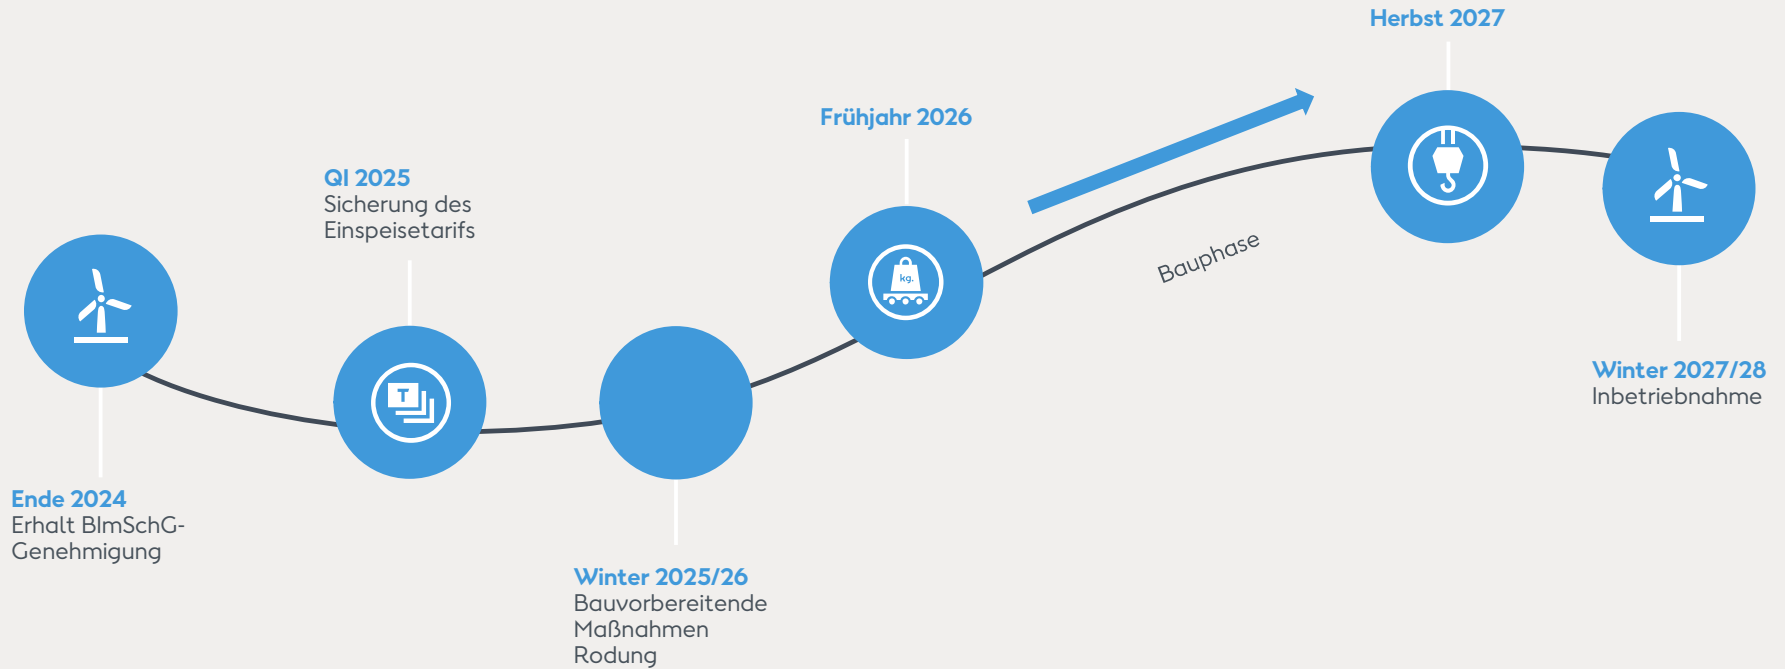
Ende 2024
Erhalt BImSchG-Genehmigung

QI 2025
Sicherung des Einspeisetarifs

T

Winter 2025/26
Bauvorbereitende Maßnahmen
Rodung

Frühjahr 2026

kg.

Bauphase

Herbst 2027

Winter 2027/28
Inbetriebnahme